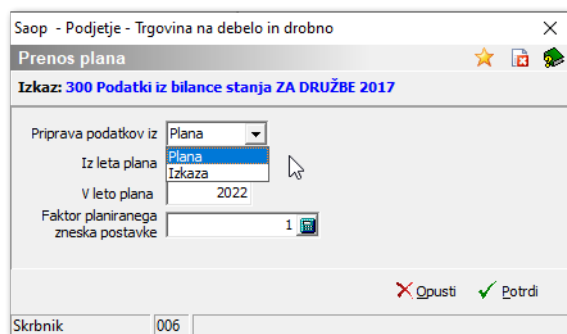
Saop - Podjetje - Trgovina na debelo in drobno

Prenos plana

Izkaz: 300 Podatki iz bilance stanja ZA DRUŽBE 2017

Priprava podatkov iz Plana

Iz leta plana

Plana
Izkaza

V leto plana 2022

Faktor planiranega zneska postavke 1

Opusti Potrdi

Skrbnik 006